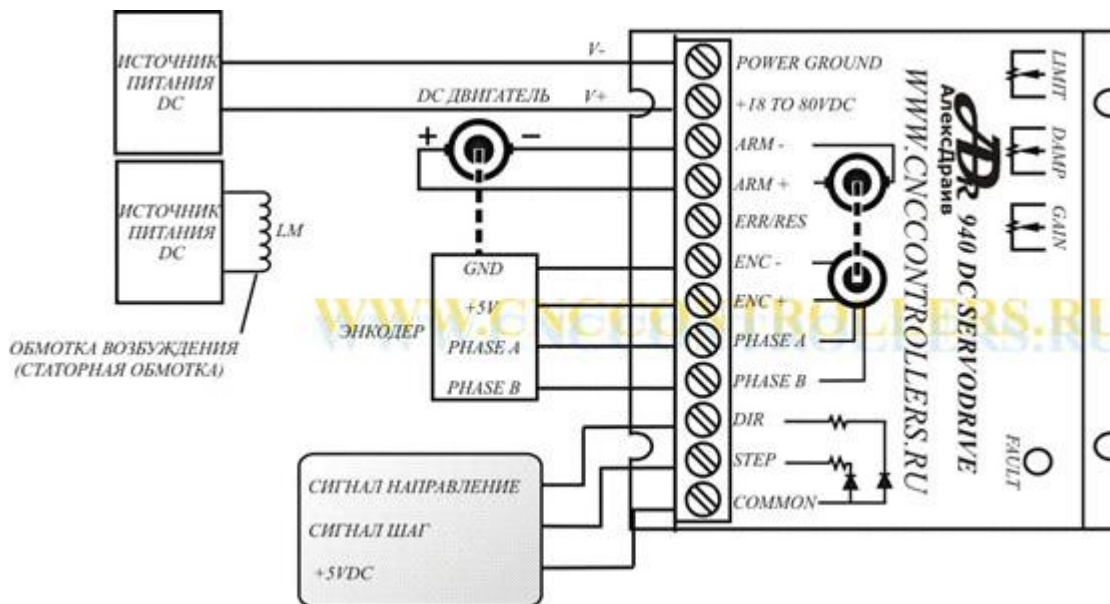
ИСТОЧНИК ПИТАНИЯ DC

V-

POWER GROUND

DC ДВИГАТЕЛЬ

V+

+18 TO 80VDC

+

−

ARM -

ARM +

ERR/RES

ИСТОЧНИК ПИТАНИЯ DC

LM

GND

ENC -

+5V

ENC +

ЭНКОДЕР

PHASE A

PHASE A

PHASE B

PHASE B

ОБМОТКА ВОЗБУЖДЕНИЯ (СТАТОРНАЯ ОБМОТКА)

DIR

STEP

COMMON

СИГНАЛ НАПРАВЛЕНИЕ

СИГНАЛ ШАГ

+5VDC

WWW.CNCCONTROLLERS.RU

АлексДрайв

940 DC SERVODRIVE

WWW.CNCCONTROLLERS.RU

LIMIT

DAMP

GAIN

FAULT